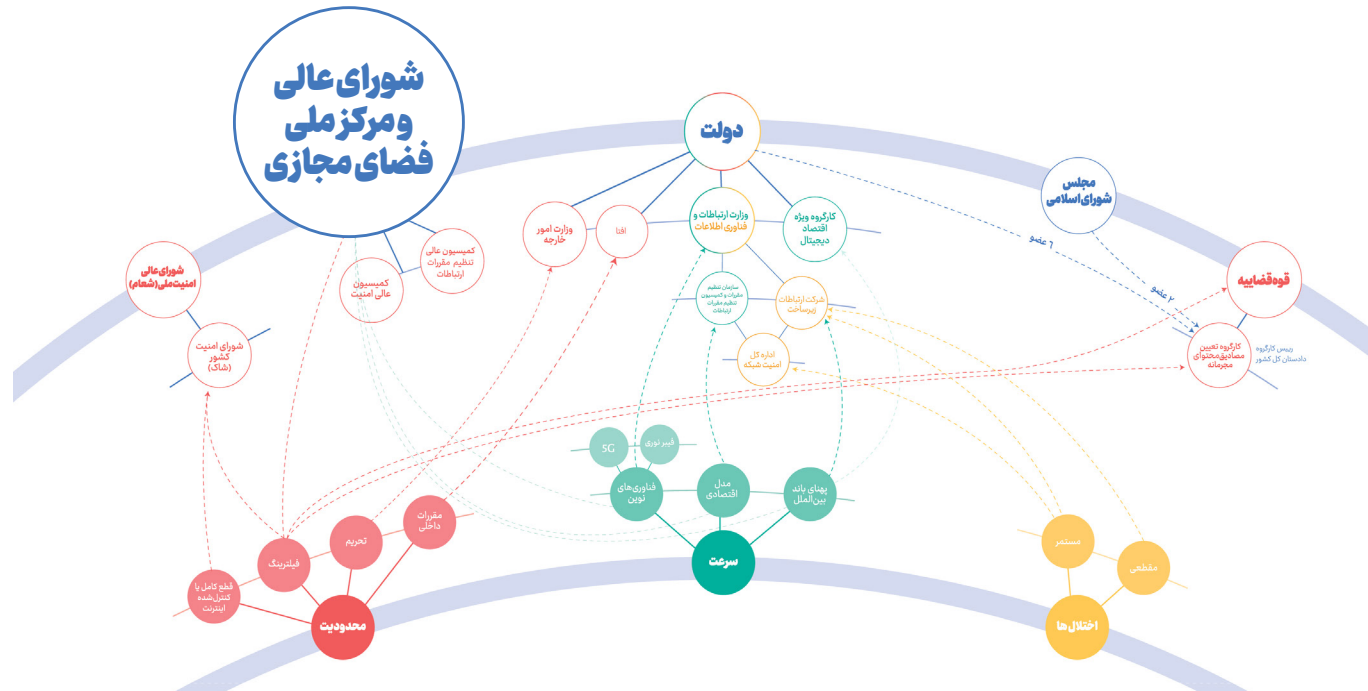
شورای عالی و مرکز ملی فضای مجازی

دولت

مجلس شورای اسلامی

قوه‌قضاییه

شورای عالی امنیت‌ملی(شعام)

شورای امنیت کشور (شاک)

کمیسیون عالی تنظیم مقررات ارتباطات

کمیسیون عالی امنیت

وزارت امور خارجه

افتا

وزارت ارتباطات و فناوری اطلاعات

کارگروه ویژه اقتصاد دیجیتال

سازمان تنظیم مقررات و کمیسیون تنظیم مقررات ارتباطات

شرکت ارتباطات زیرساخت

اداره کل امنیت شبکه

کارگروه تعیین مصادیق‌محتوای مجرمانه

رییس کارگروه دادستان کل کشور

۶ عضو

۲ عضو

5G

فیبر نوری

فناوری‌های نوین

مدل اقتصادی

پهنای باند بین‌الملل

سرعت

مقررات داخلی

تحریم

فیلترینگ

قطع کامل یا کنترل‌شده اینترنت

محدودیت

مستمر

مقطعی

اختلال‌ها